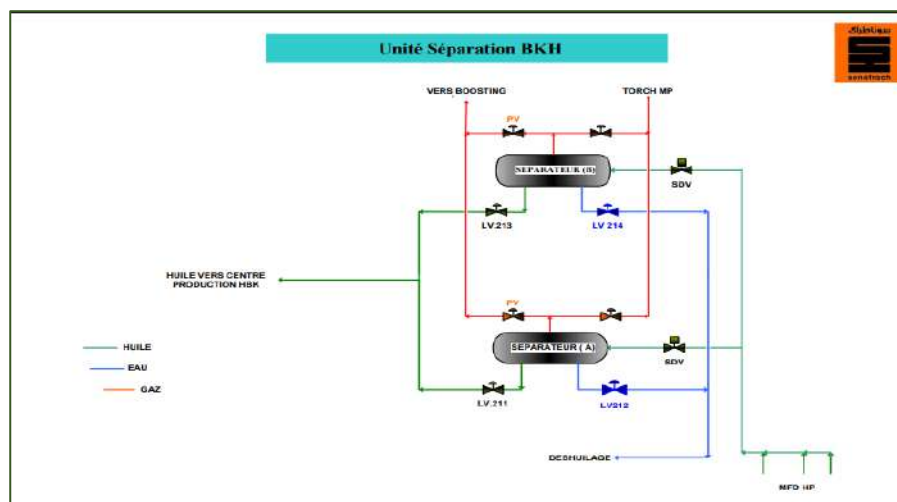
Unité Séparation BKH

سوناطراك
sonatrach

VERS BOOSTING

TORCH MP

PV

SÉPARATEUR (B)

SDV

LV.213

LV 214

HUILE VERS CENTRE PRODUCTION HBK

PV

SÉPARATEUR ( A)

SDV

HUILE

EAU

GAZ

LV.211

LV212

DESHUILAGE

MFD HP